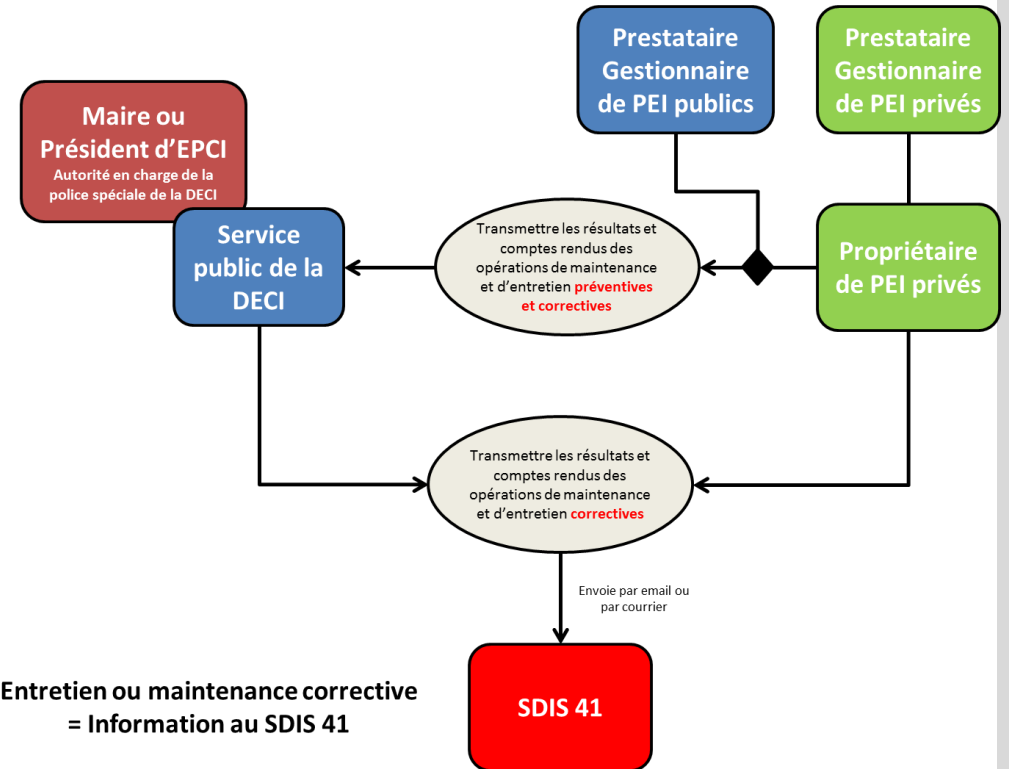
Prestataire Gestionnaire de PEI publics

Prestataire Gestionnaire de PEI privés

Maire ou Président d'EPCI
Autorité en charge de la police spéciale de la DECI

Service public de la DECI

Transmettre les résultats et comptes rendus des opérations de maintenance et d'entretien préventives et correctives

Propriétaire de PEI privés

Transmettre les résultats et comptes rendus des opérations de maintenance et d'entretien correctives

Envoie par email ou par courrier

Entretien ou maintenance corrective = Information au SDIS 41

SDIS 41